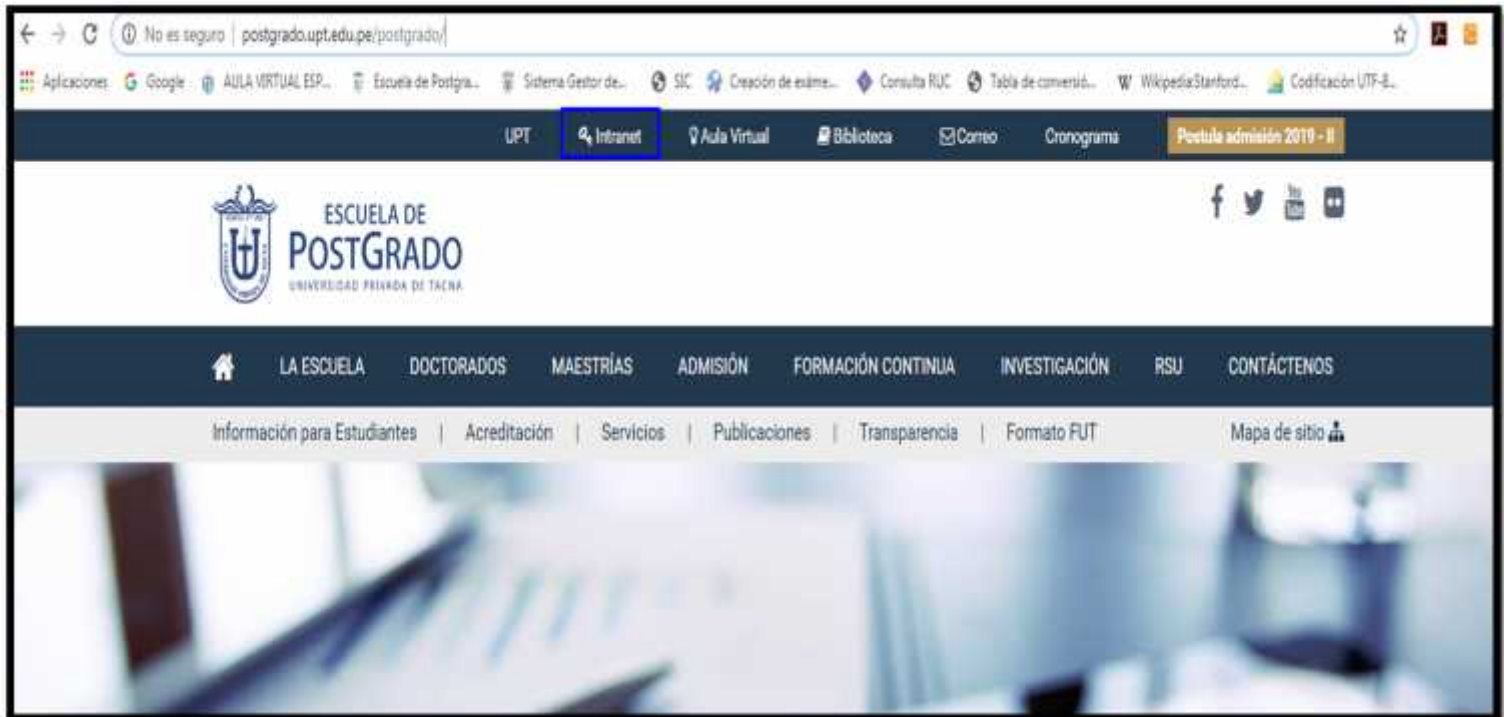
No es seguro | postgrado.upt.edu.pe/postgrado/

Aplicaciones Google AULA VIRTUAL ESP... Escuela de Postgra... Sistema Gestor de... SIC Creación de exáme... Consulta RUC Tabla de conversió... Wikipedia:Stanford... Codificación UTF-8...

UPT Intranet Aula Virtual Biblioteca Correo Cronograma Postula admisión 2019 - II

ESCUELA DE POSTGRADO UNIVERSIDAD PRIVADA DE TACNA

LA ESCUELA DOCTORADOS MAESTRÍAS ADMISIÓN FORMACIÓN CONTINUA INVESTIGACIÓN RSU CONTÁCTENOS

Información para Estudiantes | Acreditación | Servicios | Publicaciones | Transparencia | Formato FUT Mapa de sitio